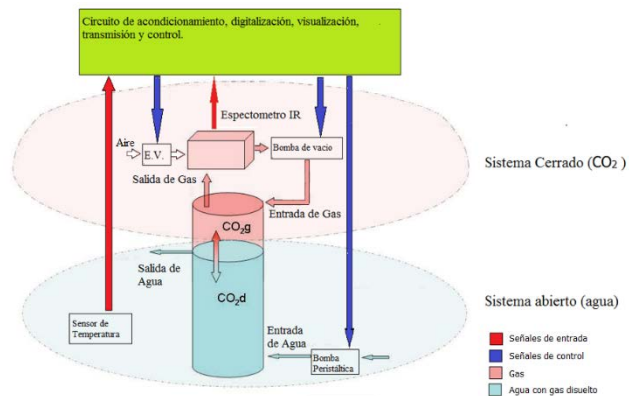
Circuito de acondicionamiento, digitalización, visualización, transmisión y control.

Espectometro IR

Aire

E.V.

Bomba de vacio

Salida de Gas

Entrada de Gas

Sistema Cerrado ($CO_2$ )

$CO_2g$

Salida de Agua

$CO_2d$

Sistema abierto (agua)

Sensor de Temperatura

Entrada de Agua

Bomba Peristáltica

Señales de entrada
Señales de control
Gas
Agua con gas disuelto